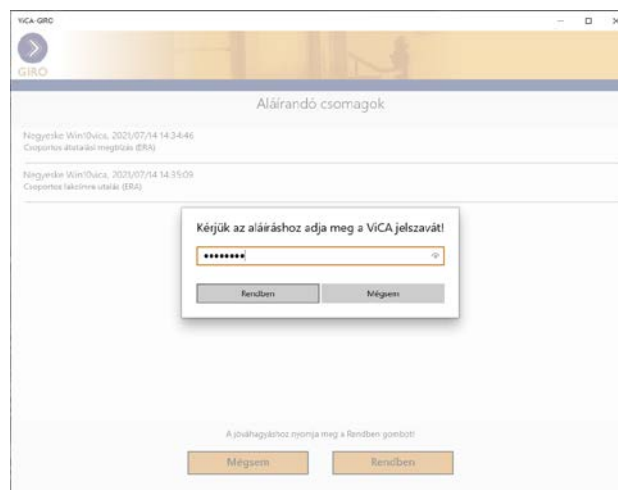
ViCA-GIRO

GIRO

Aláírandó csomagok

Negyeske Win10vica, 2021/07/14 14:34:46
Csoportos átutalási megbízás (ERA)

Negyeske Win10vica, 2021/07/14 14:35:09
Csoportos lakcímre utalás (ERA)

Kérjük az aláíráshoz adja meg a ViCA jelszavát!

••••••••

Rendben

Mégsem

A jóváhagyáshoz nyomja meg a Rendben gombot!

Mégsem

Rendben